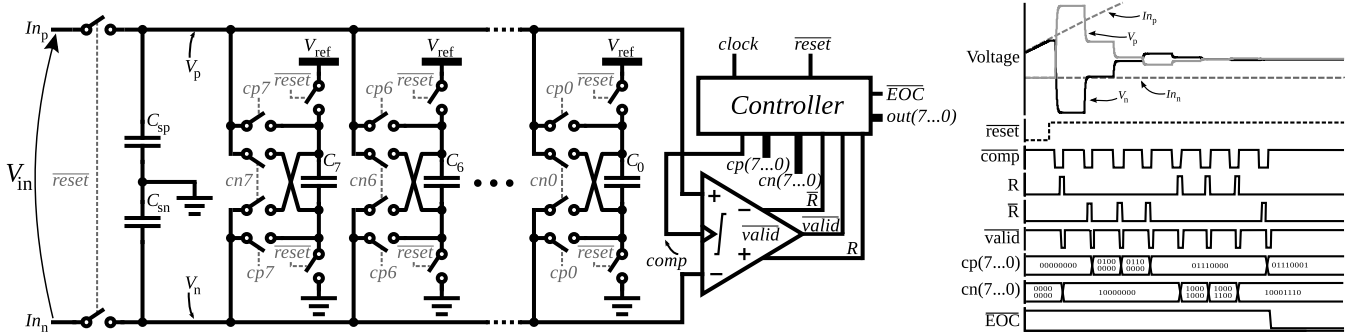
$In_p$
$V_p$
$V_{ref}$
$V_{ref}$
$V_{ref}$
clock
$\overline{reset}$
$\overline{reset}$
$\overline{reset}$
$\overline{reset}$
cp7
cp6
cp0
Controller
$\overline{EOC}$
out(7...0)
$V_{in}$
$\overline{reset}$
$C_{sp}$
$C_{sn}$
cn7
$C_7$
cn6
$C_6$
cn0
$C_0$
cp(7...0)
cn(7...0)
$\overline{R}$
+
−
$\overline{valid}$
$\overline{valid}$
+
−
R
comp
$\overline{reset}$
$\overline{reset}$
$\overline{reset}$
cp7
cp6
cp0
$V_n$
$In_n$

Voltage
$In_p$
$V_p$
$V_n$
$In_n$
$\overline{reset}$
$\overline{comp}$
R
$\overline{R}$
$\overline{valid}$
cp(7...0)
00000000
0100 0000
0110 0000
01110000
01110001
cn(7...0)
0000 0000
10000000
1000 1000
1000 1100
10001110
$\overline{EOC}$